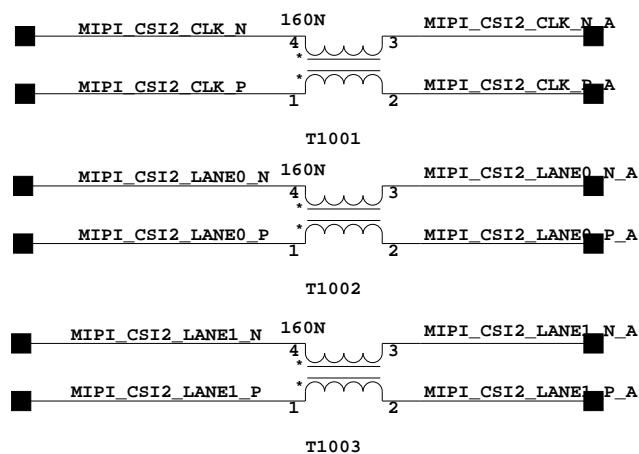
MIPI_CSI2_CLK_N
160N
4
3
MIPI_CSI2_CLK_N_A
*
*
MIPI_CSI2_CLK_P
1
2
MIPI_CSI2_CLK_P_A

T1001

MIPI_CSI2_LANE0_N
160N
4
3
MIPI_CSI2_LANE0_N_A
*
*
MIPI_CSI2_LANE0_P
1
2
MIPI_CSI2_LANE0_P_A

T1002

MIPI_CSI2_LANE1_N
160N
4
3
MIPI_CSI2_LANE1_N_A
*
*
MIPI_CSI2_LANE1_P
1
2
MIPI_CSI2_LANE1_P_A

T1003